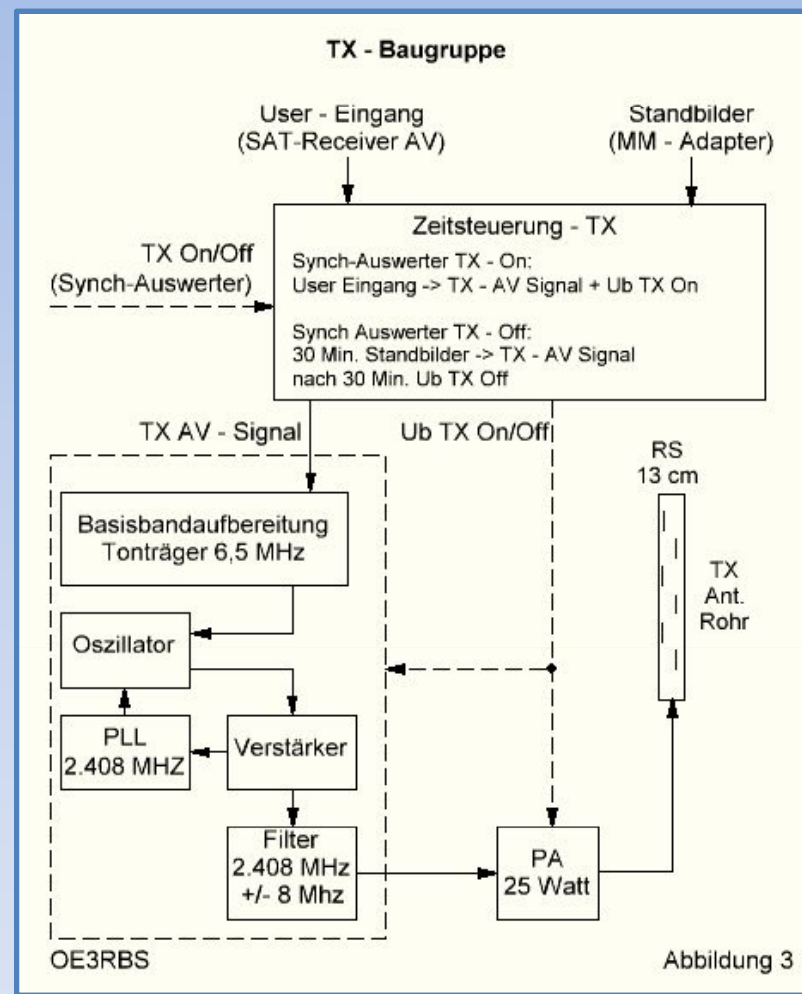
TX - Baugruppe

User - Eingang
(SAT-Receiver AV)

Standbilder
(MM - Adapter)

TX On/Off
(Synch-Auswerter)

Zeitsteuerung - TX

Synch-Auswerter TX - On:
User Eingang -> TX - AV Signal + Ub TX On

Synch Auswerter TX - Off:
30 Min. Standbilder -> TX - AV Signal
nach 30 Min. Ub TX Off

TX AV - Signal

Ub TX On/Off

RS
13 cm

Basisbandaufbereitung
Tonträger 6,5 MHz

TX
Ant.
Rohr

Oszillator

PLL
2.408 MHZ

Verstärker

Filter
2.408 MHz
+/- 8 Mhz

PA
25 Watt

OE3RBS

Abbildung 3